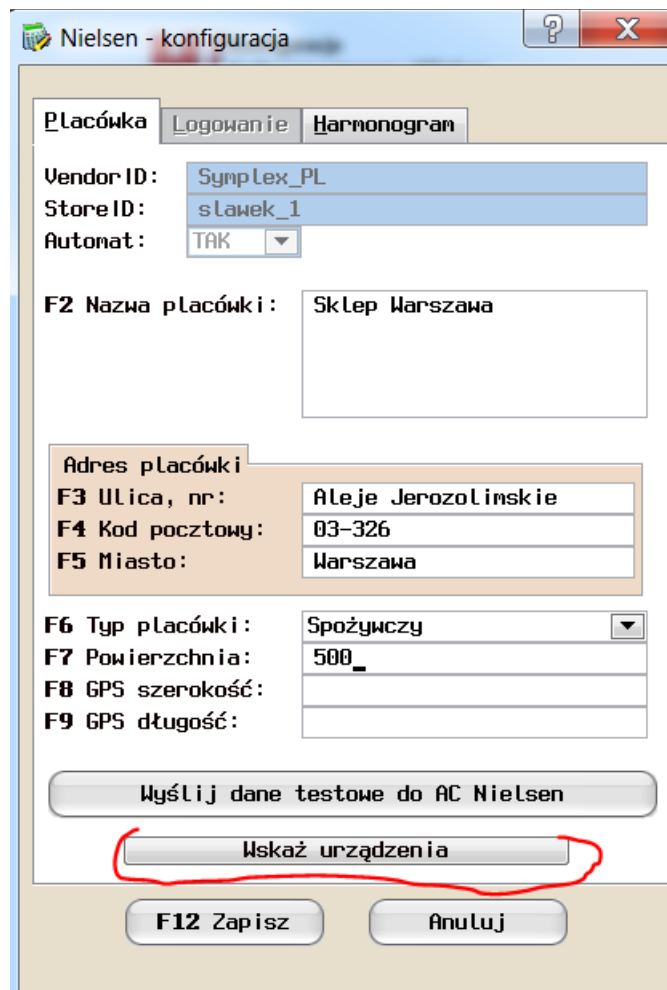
Nielsen - konfiguracja

?

X

Placówka | Logowanie | Harmonogram

VendorID: Symplex_PL
StoreID: slawek_1
Automat: TAK

F2 Nazwa placówki: Sklep Warszawa

Adres placówki
F3 Ulica, nr: Aleje Jerozolimskie
F4 Kod pocztowy: 03-326
F5 Miasto: Warszawa

F6 Typ placówki: Spożywczy
F7 Powierzchnia: 500
F8 GPS szerokość:
F9 GPS długość:

Wyślij dane testowe do AC Nielsen

Wskaż urządzenia

F12 Zapisz

Anuluj